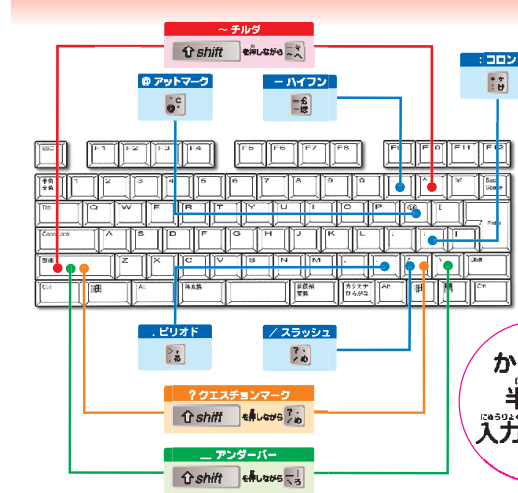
～ チルダ

shift を押しながら

@ アットマーク

ー ハイフン

: コロン

Esc

F1 F2 F3 F4 F5 F6 F7 F8 F9 F10 F11 F12

半角/全角

Back Space

Tab Q W E R T Y U I O P @ [

Enter

Caps Lock A S D F G H J K L ; : ]

Shift Z X C V B N M , . / \ Shift

Ctrl Alt 無変換 変換 カタカナ ひらがな Alt Ctrl

. ピリオド

/ スラッシュ

? クエスチョンマーク

shift を押しながら

＿ アンダーバー

shift を押しながら

か

半

入力